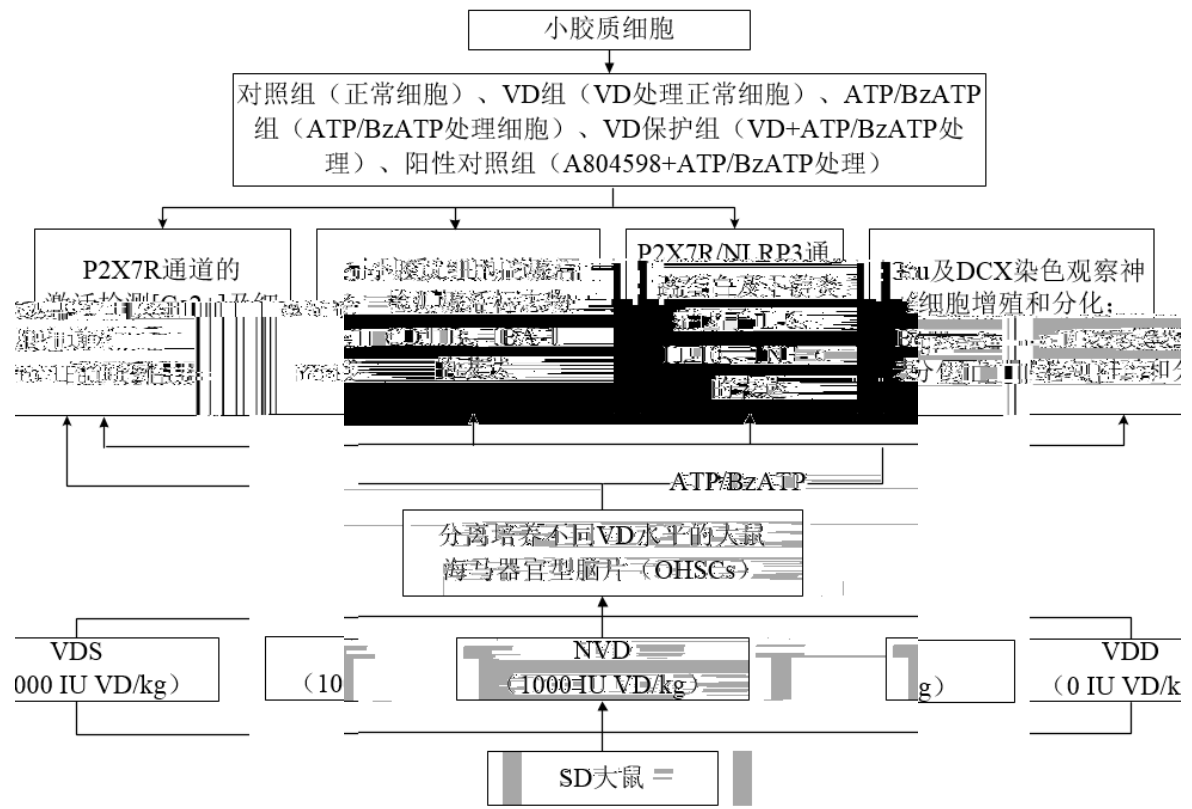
小胶质细胞

对照组（正常细胞）、VD组（VD处理正常细胞）、ATP/BzATP组（ATP/BzATP处理细胞）、VD保护组（VD+ATP/BzATP处理）、阳性对照组（A804598+ATP/BzATP处理）

P2X7R通道的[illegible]

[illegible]

P2X7R/NLRP3通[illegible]

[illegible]及DCX染色观察神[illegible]细胞增殖和分化；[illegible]

ATP/BzATP

分离培养不同VD水平的大鼠海马器官型脑片（OHSCs）

VDS
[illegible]000 IU VD/kg）

（10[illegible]

NVD
（1000 IU VD/kg）

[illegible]g）

VDD
（0 IU VD/k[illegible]

SD大鼠